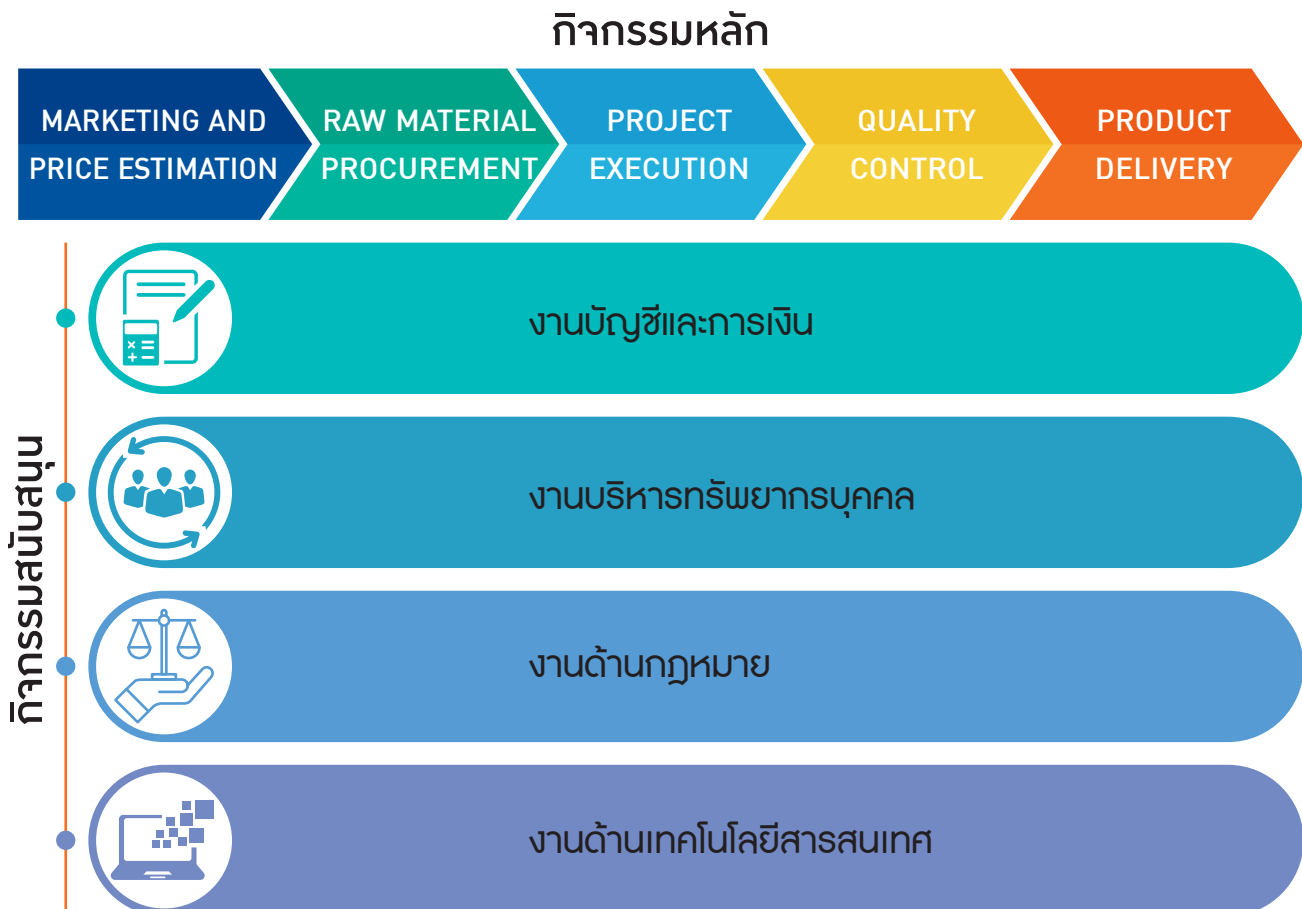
กิจกรรมหลัก

MARKETING AND PRICE ESTIMATION

RAW MATERIAL PROCUREMENT

PROJECT EXECUTION

QUALITY CONTROL

PRODUCT DELIVERY

กิจกรรมสนับสนุน

งานบัญชีและการเงิน

งานบริหารทรัพยากรบุคคล

งานด้านกฎหมาย

งานด้านเทคโนโลยีสารสนเทศ